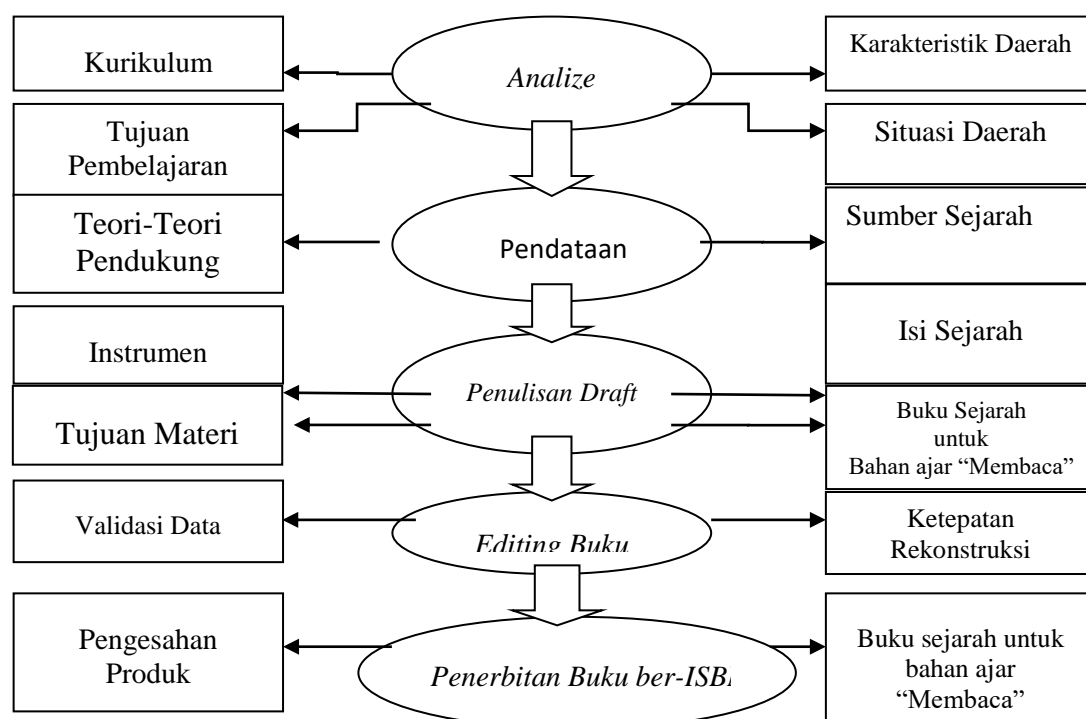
Kurikulum

*Analize*

Karakteristik Daerah

Tujuan Pembelajaran

Situasi Daerah

Teori-Teori Pendukung

Pendataan

Sumber Sejarah

Instrumen

Isi Sejarah

*Penulisan Draft*

Tujuan Materi

Buku Sejarah untuk Bahan ajar "Membaca"

Validasi Data

*Editing Buku*

Ketepatan Rekonstruksi

Pengesahan Produk

*Penerbitan Buku ber-ISB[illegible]*

Buku sejarah untuk bahan ajar "Membaca"